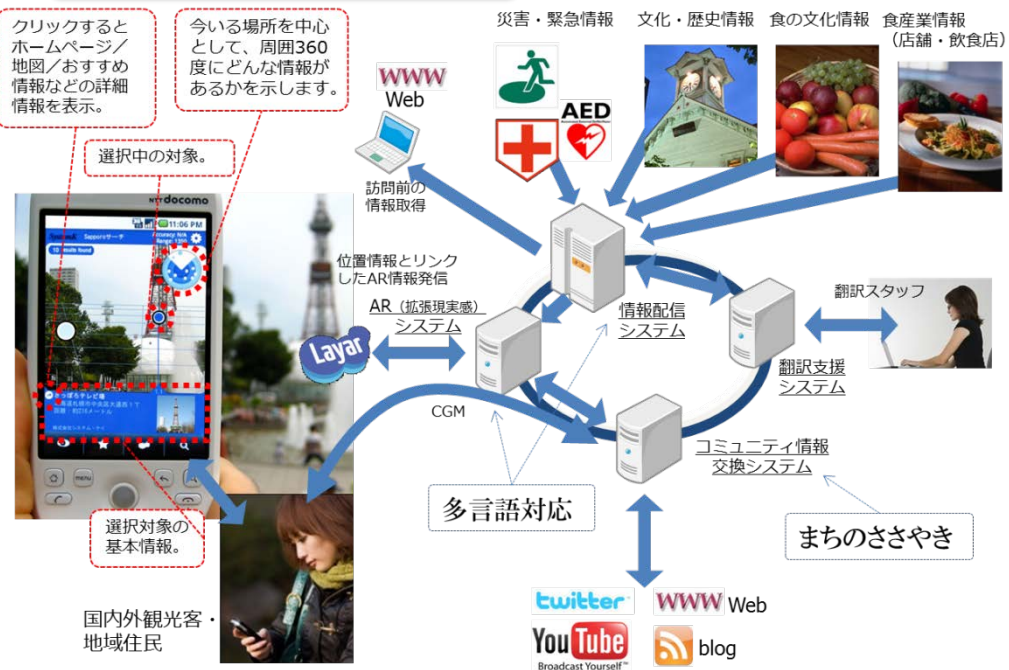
クリックするとホームページ／地図／おすすめ情報などの詳細情報を表示。

今いる場所を中心として、周囲360度にどんな情報があるかを示します。

選択中の対象。

docomo

11:06 PM

さっぽろテレビ塔

選択対象の基本情報。

国内外観光客・地域住民

WWW
Web

訪問前の情報取得

災害・緊急情報

AED

文化・歴史情報

食の文化情報

食産業情報（店舗・飲食店）

位置情報とリンクしたAR情報発信

AR（拡張現実感）システム

Layar

情報配信システム

翻訳スタッフ

翻訳支援システム

CGM

コミュニティ情報交換システム

多言語対応

まちのささやき

twitter

WWW Web

YouTube Broadcast Yourself

blog